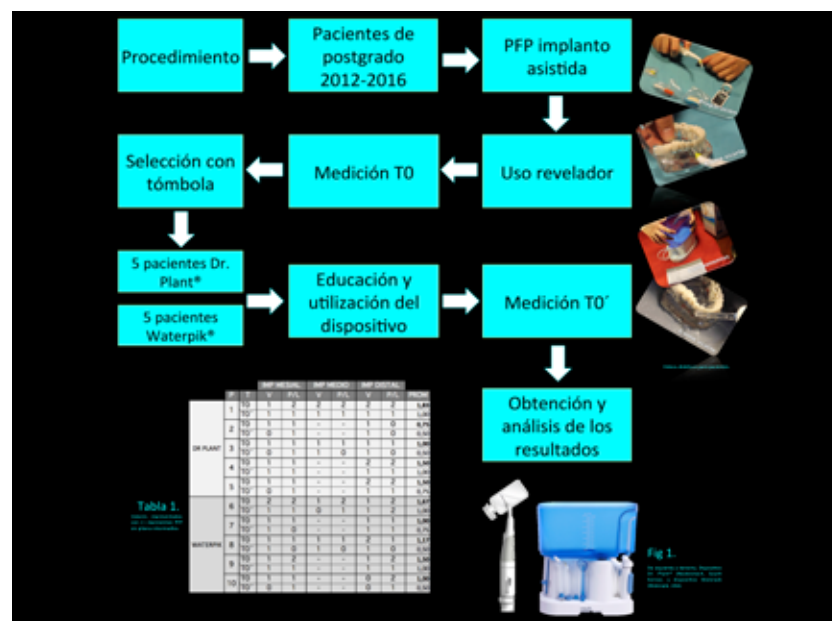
Procedimiento

Pacientes de postgrado 2012-2016

PFP implanto asistida

Uso revelador

Medición T0

Selección con tómbola

5 pacientes Dr. Plant®

5 pacientes Waterpik®

Educación y utilización del dispositivo

Medición T0´

Obtención y análisis de los resultados

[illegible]

Tabla 1.

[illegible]

| | P | T | IMP MESIAL V | IMP MESIAL P/L | IMP MEDIO V | IMP MEDIO P/L | IMP DISTAL V | IMP DISTAL P/L | PROM |
|---|---|---|---|---|---|---|---|---|---|
| DR PLANT | 1 | T0 | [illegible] | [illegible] | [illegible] | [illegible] | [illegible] | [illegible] | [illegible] |
| WATERPIK | 6 | T0 | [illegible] | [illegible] | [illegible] | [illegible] | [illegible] | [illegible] | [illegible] |

Fig 1.

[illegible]